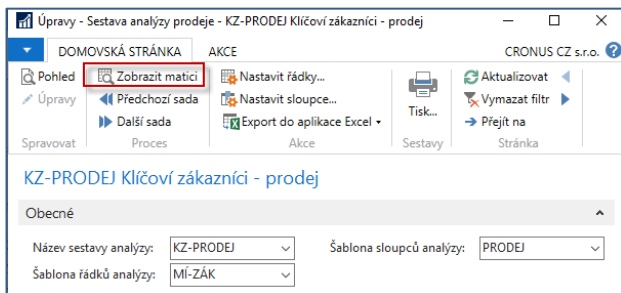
Úpravy - Sestava analýzy prodeje - KZ-PRODEJ Klíčoví zákazníci - prodej

DOMOVSKÁ STRÁNKA AKCE CRONUS CZ s.r.o.

Pohled
Úpravy
Spravovat

Zobrazit matici
Předchozí sada
Další sada
Proces

Nastavit řádky...
Nastavit sloupce...
Export do aplikace Excel
Akce

Tisk...
Sestavy

Aktualizovat
Vymazat filtr
Přejít na
Stránka

KZ-PRODEJ Klíčoví zákazníci - prodej

Obecné

Název sestavy analýzy: KZ-PRODEJ

Šablona řádků analýzy: MÍ-ZÁK

Šablona sloupců analýzy: PRODEJ